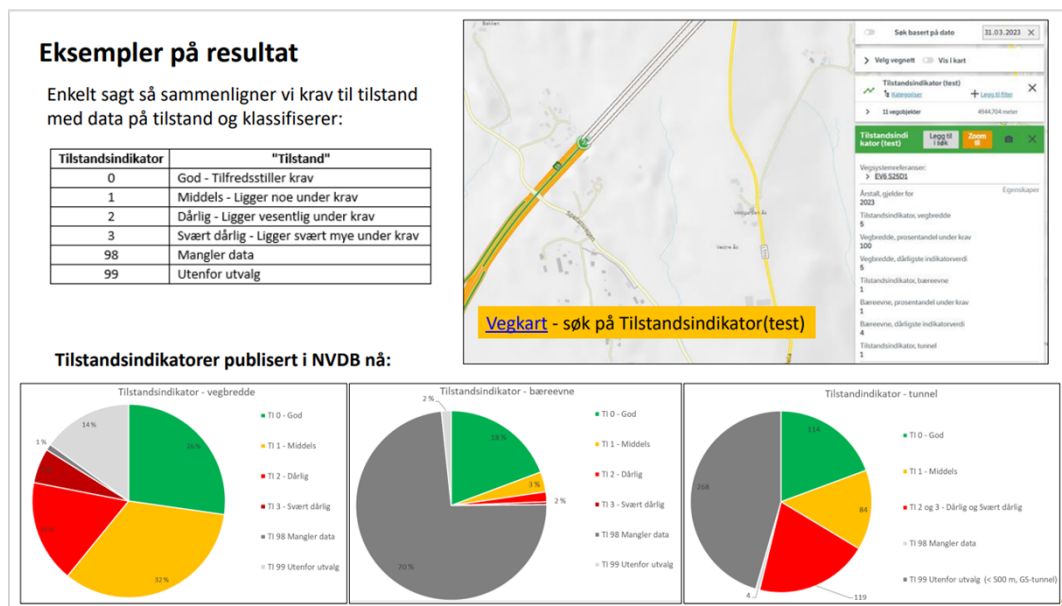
Eksempler på resultat

Enkelt sagt så sammenligner vi krav til tilstand med data på tilstand og klassifiserer:

| Tilstandsindikator | "Tilstand" |
|---|---|
| 0 | God - Tilfredsstiller krav |
| 1 | Middels - Ligger noe under krav |
| 2 | Dårlig - Ligger vesentlig under krav |
| 3 | Svært dårlig - Ligger svært mye under krav |
| 98 | Mangler data |
| 99 | Utenfor utvalg |

Søk basert på dato 31.03.2023
Velg vegnett Vis i kart
Tilstandsindikator (test)
Kategoriser Legg til filter
11 vegobjekter 4944,704 meter
Tilstandsindikator (test) Legg til i søk Zoom til
Vegsystemreferanse:
EV6 S25D1
Egenskaper
Årstall, gjelder for
2023
Tilstandsindikator, vegbredde
5
Vegbredde, prosentandel under krav
100
Vegbredde, dårligste indikatorverdi
5
Tilstandsindikator, bæreevne
1
Bæreevne, prosentandel under krav
1
Bæreevne, dårligste indikatorverdi
4
Tilstandsindikator, tunnel
1

Vegkart - søk på Tilstandsindikator(test)

Tilstandsindikatorer publisert i NVDB nå:

Tilstandsindikator - vegbredde
26 %
32 %
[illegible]
1 %
14 %
TI 0 - God
TI 1 - Middels
TI 2 - Dårlig
TI 3 - Svært dårlig
TI 98 Mangler data
TI 99 Utenfor utvalg

Tilstandsindikator - bæreevne
2 %
18 %
3 %
2 %
70 %
TI 0 - God
TI 1 - Middels
TI 2 - Dårlig
TI 3 - Svært dårlig
TI 98 Mangler data
TI 99 Utenfor utvalg

Tilstandsindikator - tunnel
114
84
119
4
268
TI 0 - God
TI 1 - Middels
TI 2 og 3 - Dårlig og Svært dårlig
TI 98 Mangler data
TI 99 Utenfor utvalg (< 500 m, GS-tunnel)